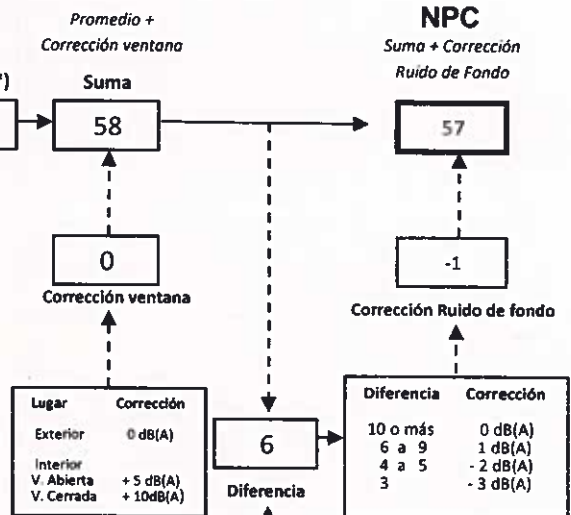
F)

Promedio + Corrección ventana

Suma

58

NPC

Suma + Corrección Ruido de Fondo

57

0

Corrección ventana

-1

Corrección Ruido de fondo

| Lugar | Corrección |
|---|---|
| Exterior | 0 dB(A) |
| Interior | |
| V. Abierta | + 5 dB(A) |
| V. Cerrada | + 10dB(A) |

6

Diferencia

| Diferencia | Corrección |
|---|---|
| 10 o más | 0 dB(A) |
| 6 a 9 | 1 dB(A) |
| 4 a 5 | - 2 dB(A) |
| 3 | - 3 dB(A) |